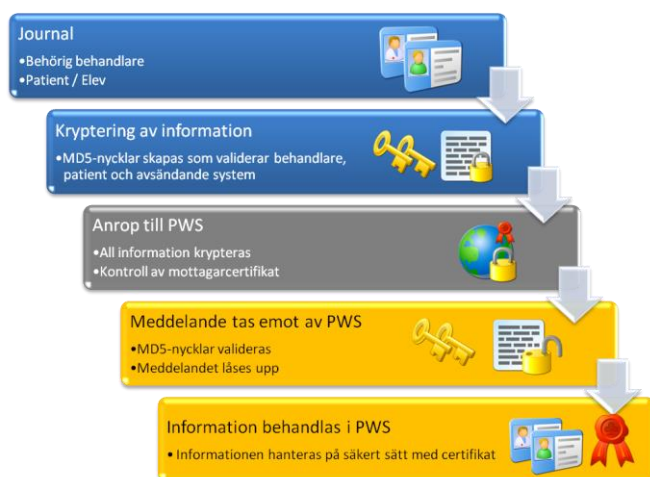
Journal

•Behörig behandlare
•Patient / Elev

Kryptering av information

•MD5-nycklar skapas som validerar behandlare, patient och avsändande system

Anrop till PWS

•All information krypteras
•Kontroll av mottagarcertifikat

Meddelande tas emot av PWS

•MD5-nycklar valideras
•Meddelandet låses upp

Information behandlas i PWS

• Informationen hanteras på säkert sätt med certifikat